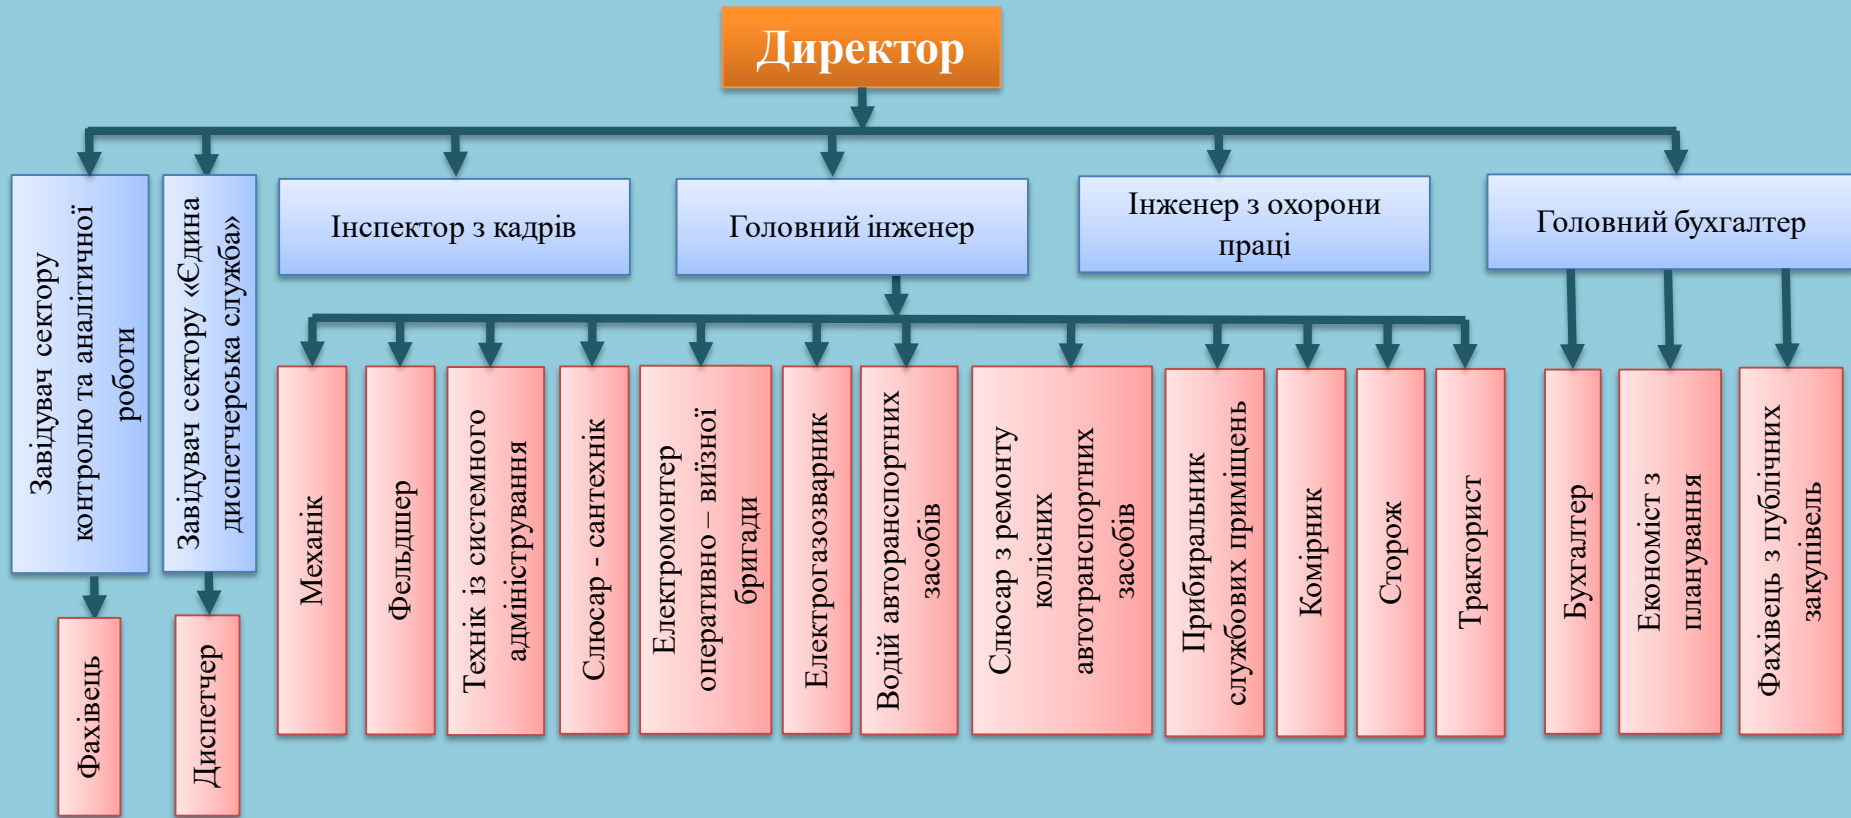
Директор

Завідувач сектору контролю та аналітичної роботи

Завідувач сектору «Єдина диспетчерська служба»

Інспектор з кадрів

Головний інженер

Інженер з охорони праці

Головний бухгалтер

Фахівець

Диспетчер

Механік

Фельдшер

Технік із системного адміністрування

Слюсар - сантехнік

Електромонтер оперативно – виїзної бригади

Електрогазозварник

Водій автотранспортних засобів

Слюсар з ремонту колісних автотранспортних засобів

Прибиральник службових приміщень

Комірник

Сторож

Тракторист

Бухгалтер

Економіст з планування

Фахівець з публічних закупівель